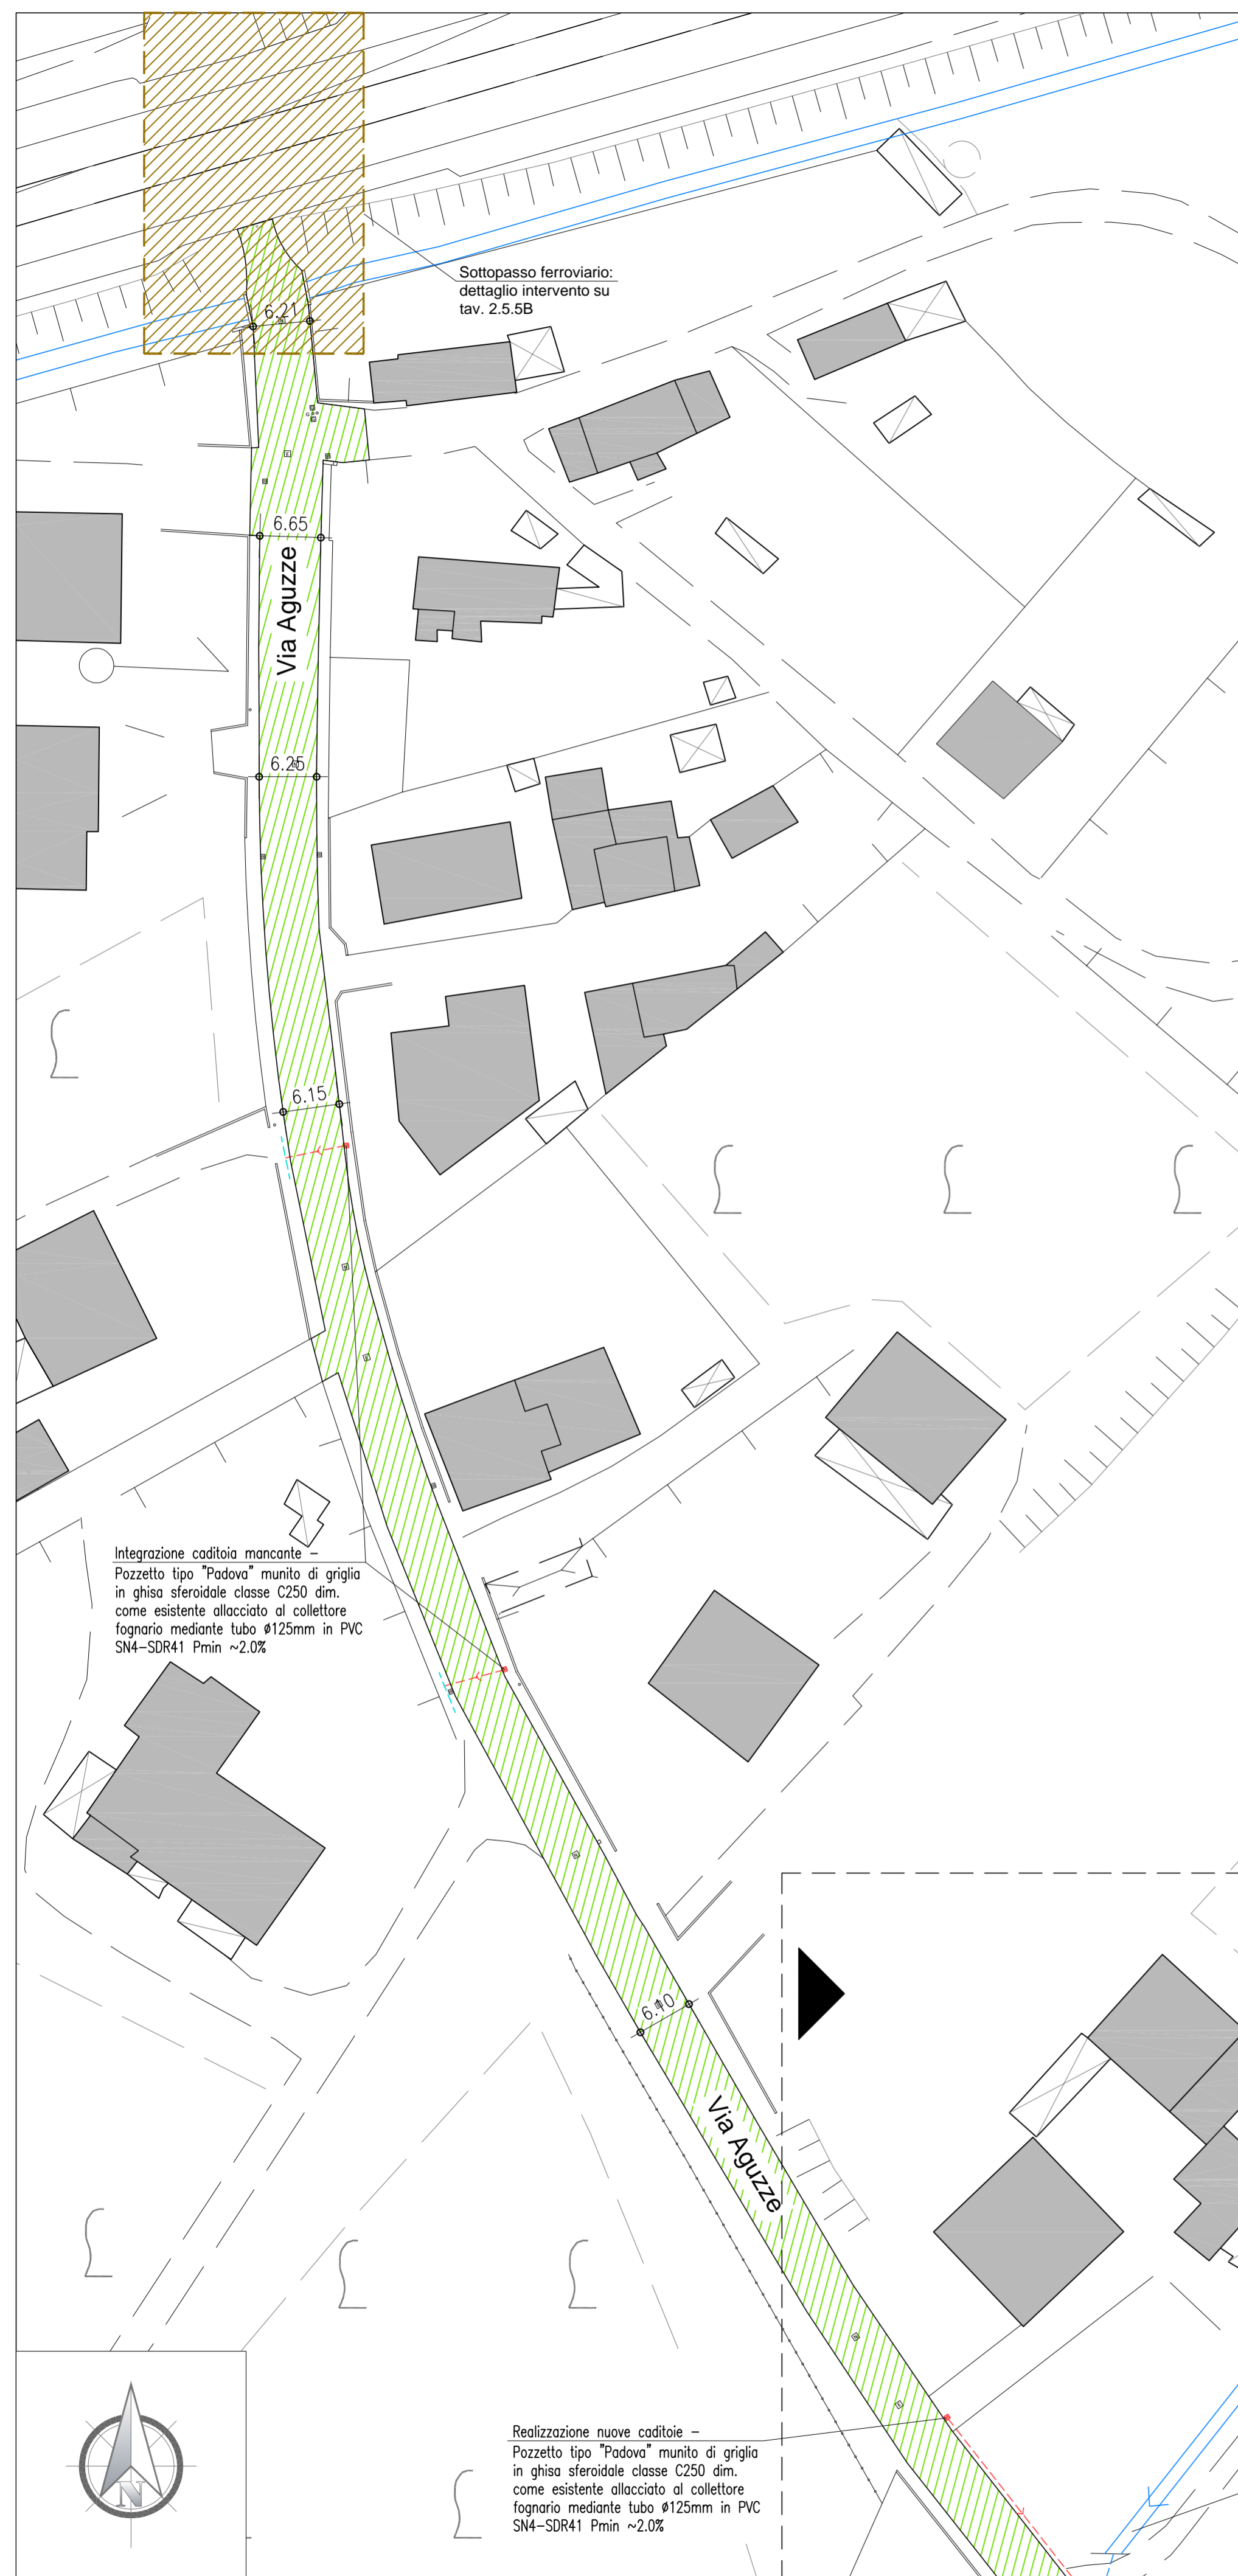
Sottopasso ferroviario: dettaglio intervento su tav. 2.5.5B

6.21

6.65

Via Aguzze

6.25

6.15

Integrazione caditoia mancante – Pozzetto tipo "Padova" munito di griglia in ghisa sferoidale classe C250 dim. come esistente allacciato al collettore fognario mediante tubo ø125mm in PVC SN4–SDR41 Pmin ~2.0%

6.10

Via Aguzze

N

Realizzazione nuove caditoie – Pozzetto tipo "Padova" munito di griglia in ghisa sferoidale classe C250 dim. come esistente allacciato al collettore fognario mediante tubo ø125mm in PVC SN4–SDR41 Pmin ~2.0%